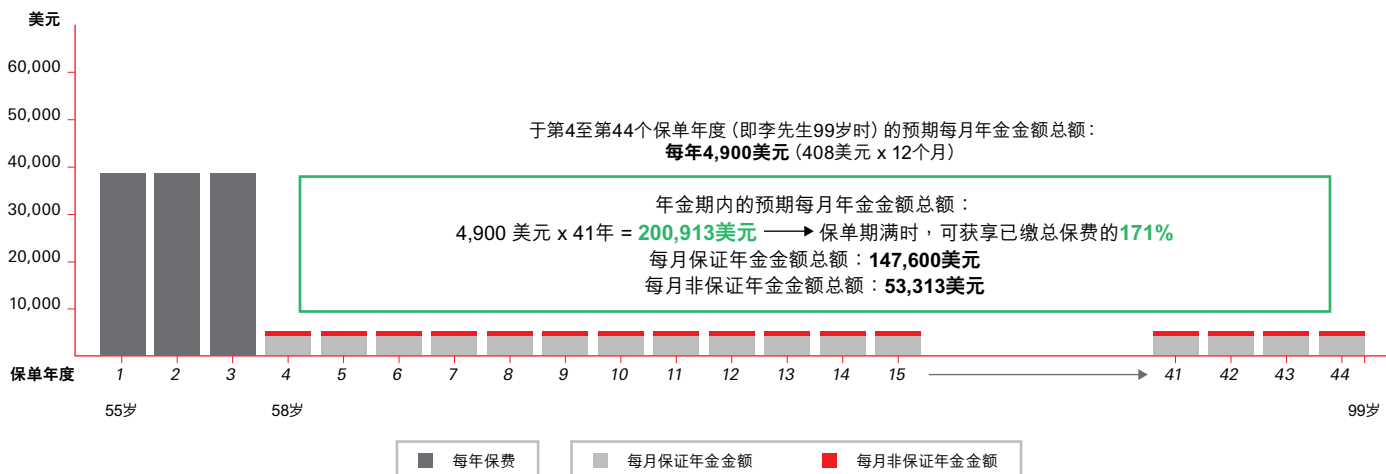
美元

60,000

50,000

40,000

30,000

20,000

10,000

于第4至第44个保单年度（即李先生99岁时）的预期每月年金金额总额：
**每年4,900美元**（408美元 x 12个月）

年金期内的预期每月年金金额总额：
4,900 美元 x 41年 = 200,913美元 ⟶ 保单期满时，可获享已缴总保费的171%
每月保证年金金额总额：147,600美元
每月非保证年金金额总额：53,313美元

保单年度 1 2 3 4 5 6 7 8 9 10 11 12 13 14 15 41 42 43 44

55岁 58岁 99岁

每年保费 每月保证年金金额 每月非保证年金金额